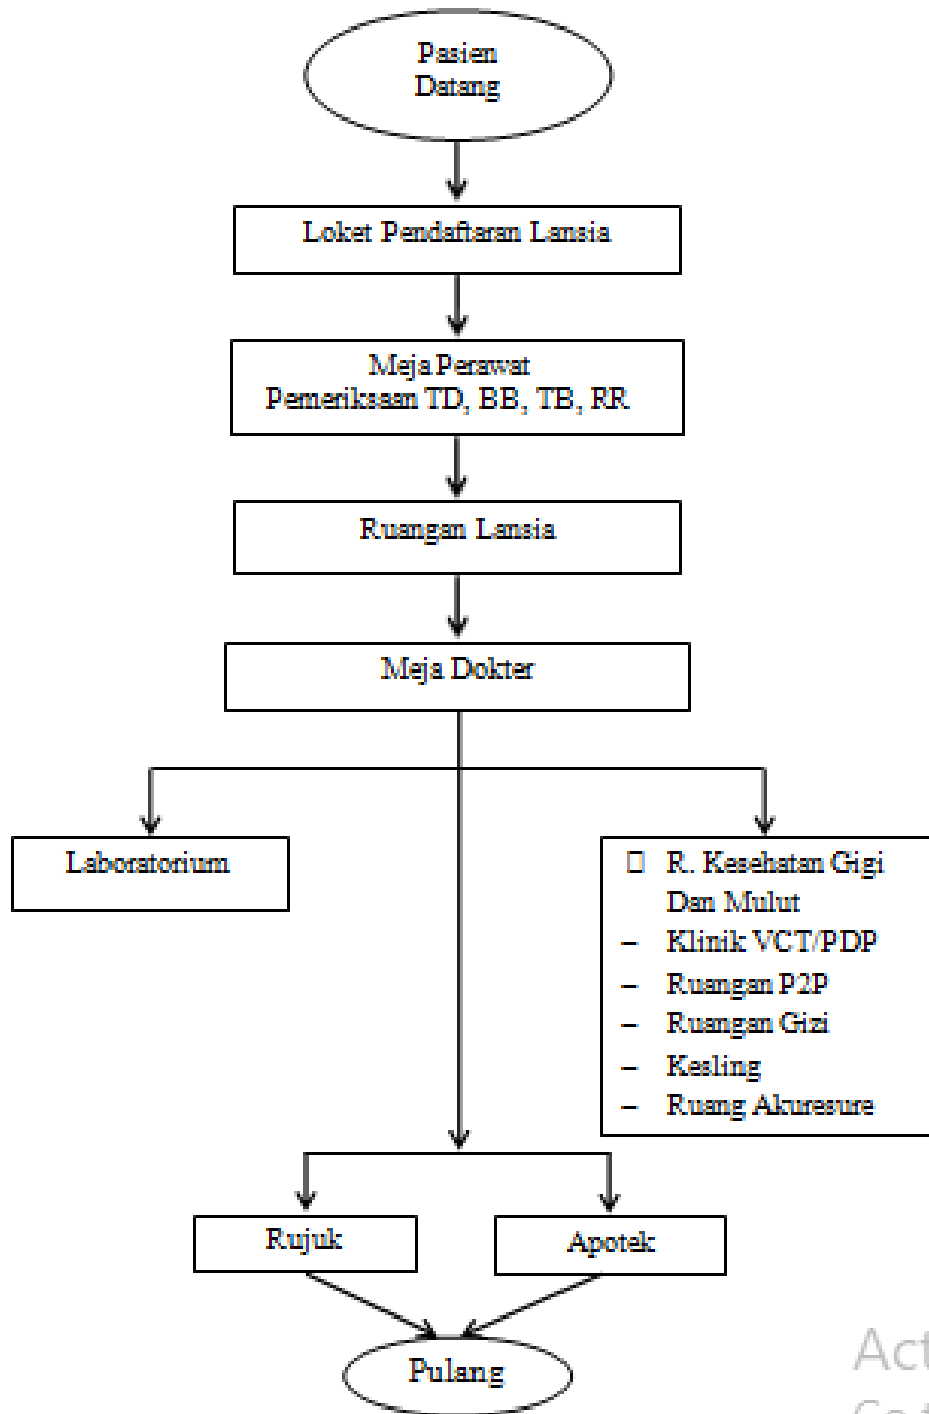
Pasien Datang

Loket Pendaftaran Lansia

Meja Perawat
Pemeriksaan TD, BB, TB, RR

Ruangan Lansia

Meja Dokter

Laboratorium

□ R. Kesehatan Gigi Dan Mulut
– Klinik VCT/PDP
– Ruangan P2P
– Ruangan Gizi
– Kesling
– Ruang Akuresure

Rujuk

Apotek

Pulang

Act